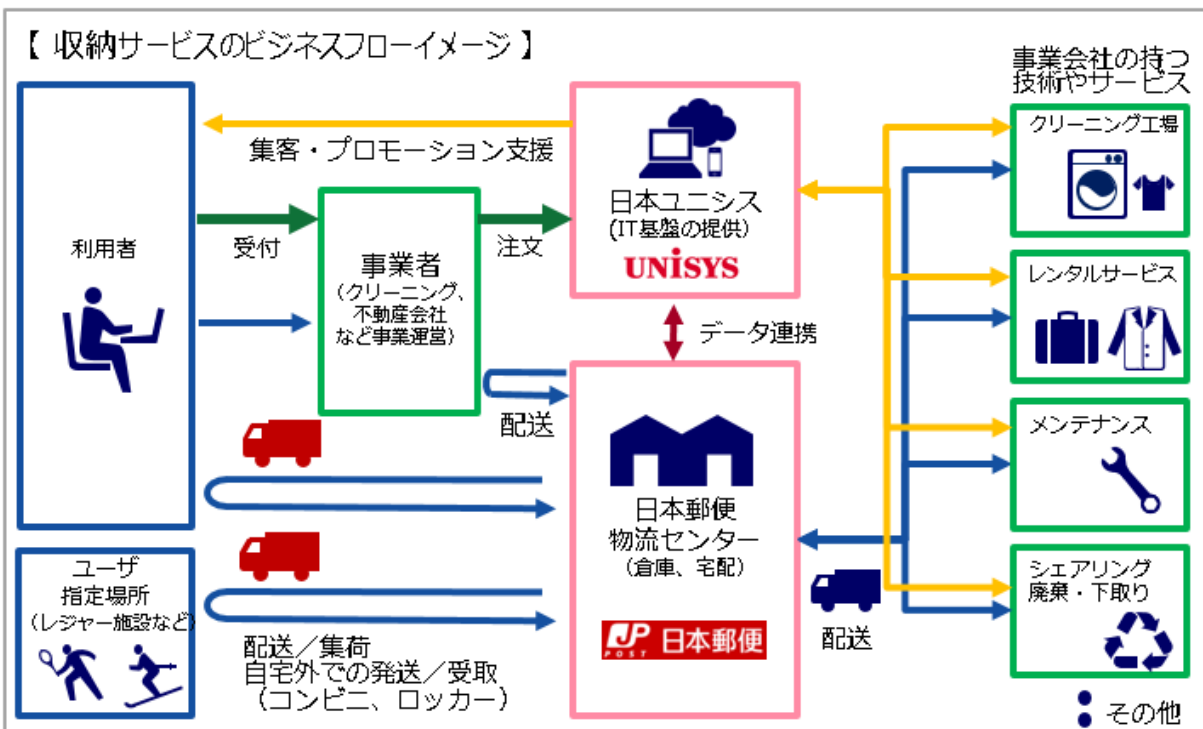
【 収納サービスのビジネスフローイメージ 】

利用者

ユーザ
指定場所
（レジャー施設など）

集客・プロモーション支援

受付

注文

事業者
（クリーニング、
不動産会社
など事業運営）

配送

配送／集荷
自宅外での発送／受取
（コンビニ、ロッカー）

日本ユニシス
（IT基盤の提供）
UNiSYS

データ連携

日本郵便
物流センター
（倉庫、宅配）
JP POST 日本郵便

配送

事業会社の持つ
技術やサービス

クリーニング工場

レンタルサービス

メンテナンス

シェアリング
廃棄・下取り

その他